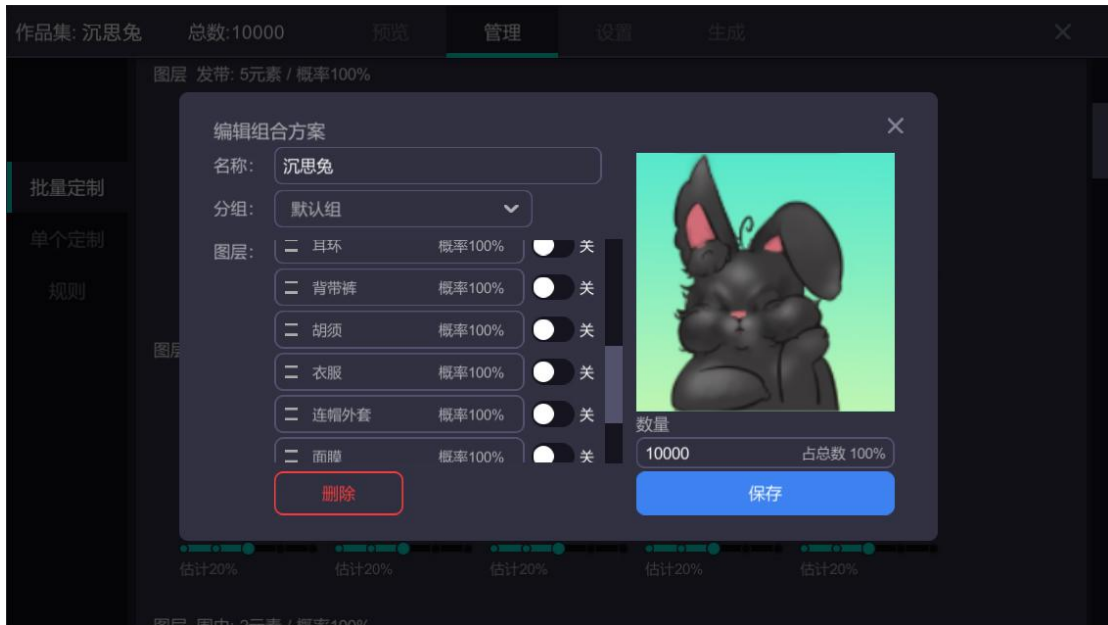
作品集: 沉思兔　总数:10000　预览　管理　设置　生成　×

图层 发带: 5元素 / 概率100%

批量定制
单个定制
规则

图层

编辑组合方案 ×

名称: 沉思兔

分组: 默认组

图层:
耳环 概率100% 关
背带裤 概率100% 关
胡须 概率100% 关
衣服 概率100% 关
连帽外套 概率100% 关
面膜 概率100% 关

删除

数量
10000 占总数 100%

保存

估计20% 估计20% 估计20% 估计20% 估计20%

图层 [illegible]